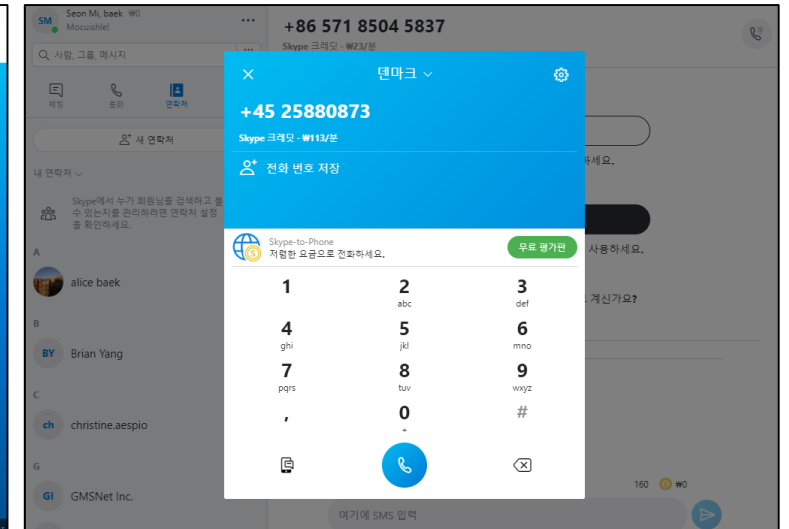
SM Seon Mi, baek ₩0
Mocuishle!

Q 사람, 그룹, 메시지

채팅 통화 연락처

새 연락처

내 연락처

Skype에서 누가 회원님을 검색하고 볼 수 있는지를 관리하려면 연락처 설정을 확인하세요.

A
alice baek

B
BY Brian Yang

C
ch christine.aespio

G
GI GMSNet Inc.

+86 571 8504 5837
Skype 크레딧 - ₩23/분

하세요.

사용하세요.

계신가요?

160 ₩0

여기에 SMS 입력

덴마크

+45 25880873
Skype 크레딧 - ₩113/분

전화 번호 저장

Skype-to-Phone
저렴한 요금으로 전화하세요.

무료 평가판

1
2 abc
3 def
4 ghi
5 jkl
6 mno
7 pqrs
8 tuv
9 wxyz
,
0 +
#